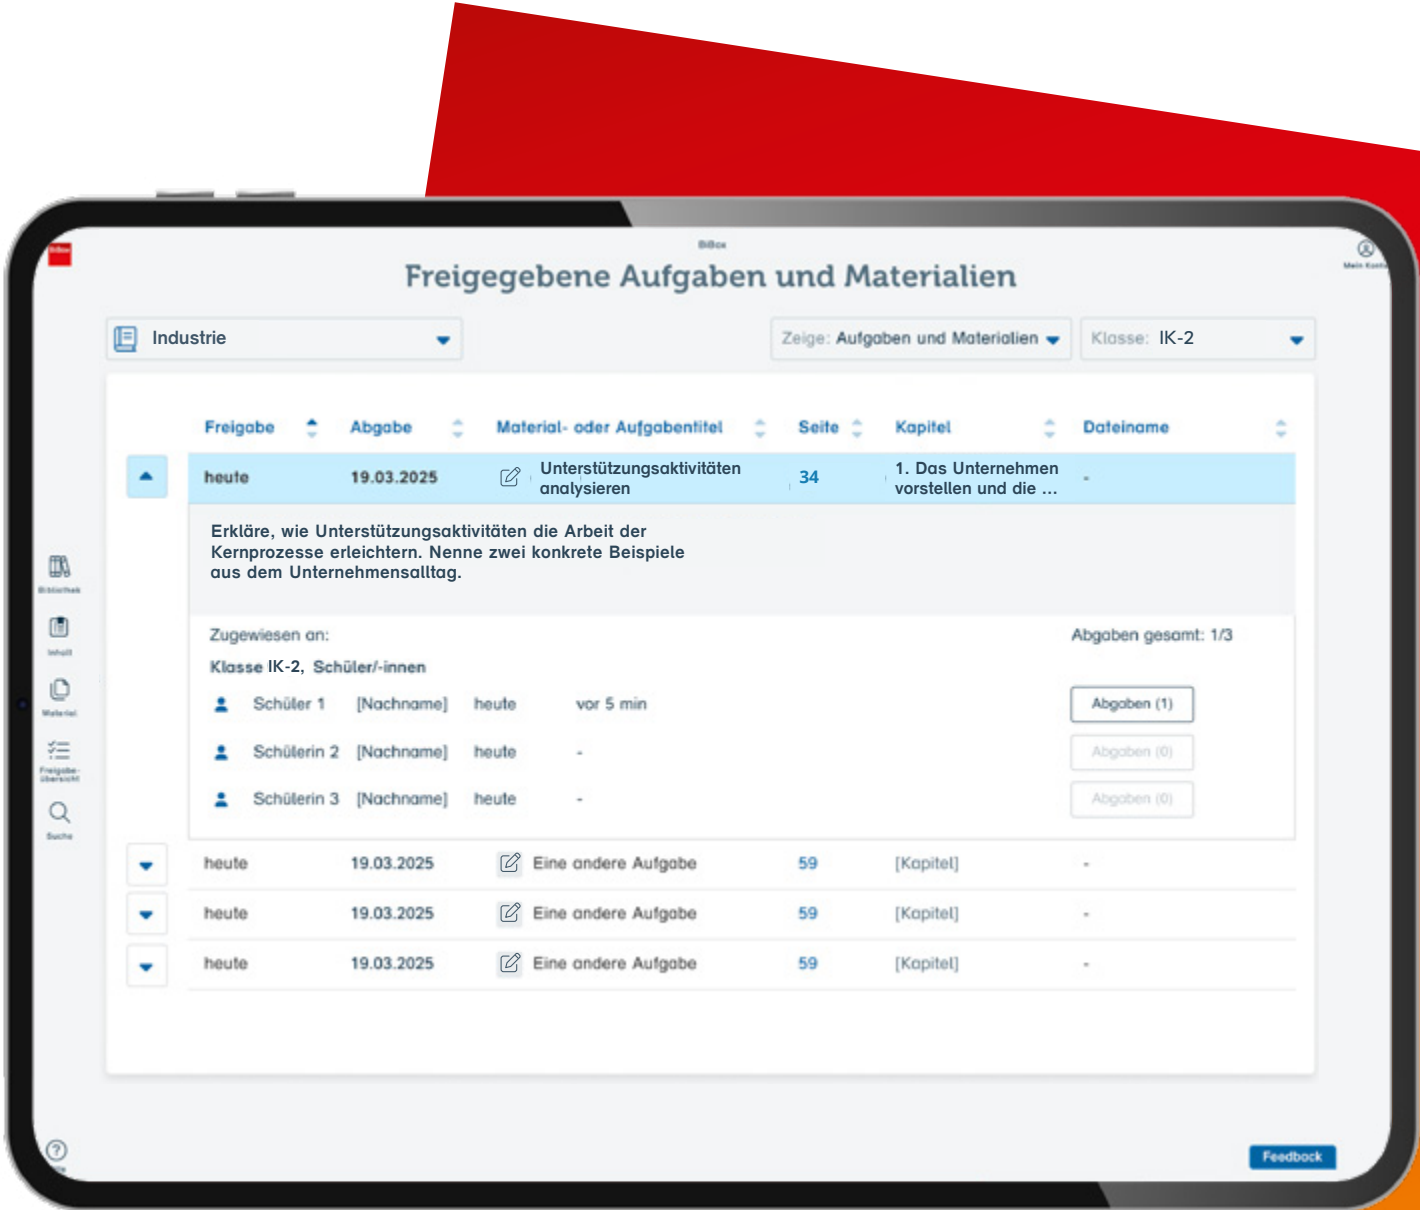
BiBox

Freigegebene Aufgaben und Materialien

Mein Konto

Industrie

Zeige: Aufgaben und Materialien

Klasse: IK-2

| Freigabe | Abgabe | Material- oder Aufgabentitel | Seite | Kapitel | Dateiname |
|---|---|---|---|---|---|
| heute | 19.03.2025 | Unterstützungsaktivitäten analysieren | 34 | 1. Das Unternehmen vorstellen und die ... | - |

Erkläre, wie Unterstützungsaktivitäten die Arbeit der Kernprozesse erleichtern. Nenne zwei konkrete Beispiele aus dem Unternehmensalltag.

Zugewiesen an:

Abgaben gesamt: 1/3

Klasse IK-2, Schüler/-innen

Schüler 1 [Nachname] heute vor 5 min Abgaben (1)

Schülerin 2 [Nachname] heute - Abgaben (0)

Schülerin 3 [Nachname] heute - Abgaben (0)

| | | | | | |
|---|---|---|---|---|---|
| heute | 19.03.2025 | Eine andere Aufgabe | 59 | [Kapitel] | - |
| heute | 19.03.2025 | Eine andere Aufgabe | 59 | [Kapitel] | - |
| heute | 19.03.2025 | Eine andere Aufgabe | 59 | [Kapitel] | - |

Bibliothek

Inhalt

Material

Freigabe-übersicht

Suche

Feedback